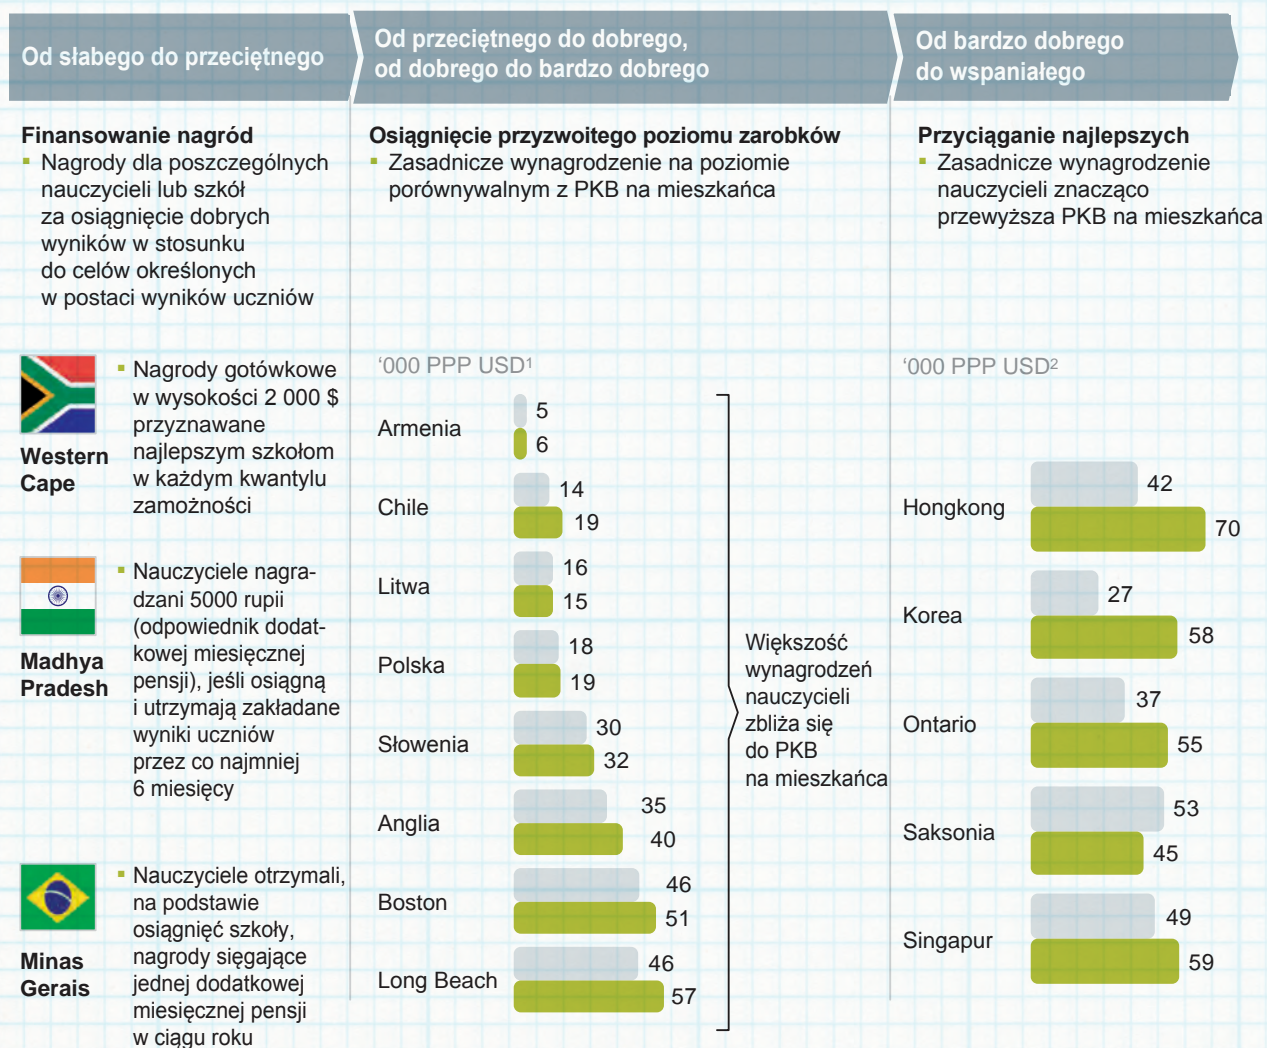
Od słabego do przeciętnego

Od przeciętnego do dobrego, od dobrego do bardzo dobrego

Od bardzo dobrego do wspaniałego

Finansowanie nagród
▪ Nagrody dla poszczególnych nauczycieli lub szkół za osiągnięcie dobrych wyników w stosunku do celów określonych w postaci wyników uczniów

Western Cape
▪ Nagrody gotówkowe w wysokości 2 000 $ przyznawane najlepszym szkołom w każdym kwantylu zamożności

Madhya Pradesh
▪ Nauczyciele nagradzani 5000 rupii (odpowiednik dodatkowej miesięcznej pensji), jeśli osiągną i utrzymają zakładane wyniki uczniów przez co najmniej 6 miesięcy

Minas Gerais
▪ Nauczyciele otrzymali, na podstawie osiągnięć szkoły, nagrody sięgające jednej dodatkowej miesięcznej pensji w ciągu roku

Osiągnięcie przyzwoitego poziomu zarobków
▪ Zasadnicze wynagrodzenie na poziomie porównywalnym z PKB na mieszkańca

‘000 PPP USD$^1$

Armenia 5 6
Chile 14 19
Litwa 16 15
Polska 18 19
Słowenia 30 32
Anglia 35 40
Boston 46 51
Long Beach 46 57

Większość wynagrodzeń nauczycieli zbliża się do PKB na mieszkańca

Przyciąganie najlepszych
▪ Zasadnicze wynagrodzenie nauczycieli znacząco przewyższa PKB na mieszkańca

‘000 PPP USD$^2$

Hongkong 42 70
Korea 27 58
Ontario 37 55
Saksonia 53 45
Singapur 49 59